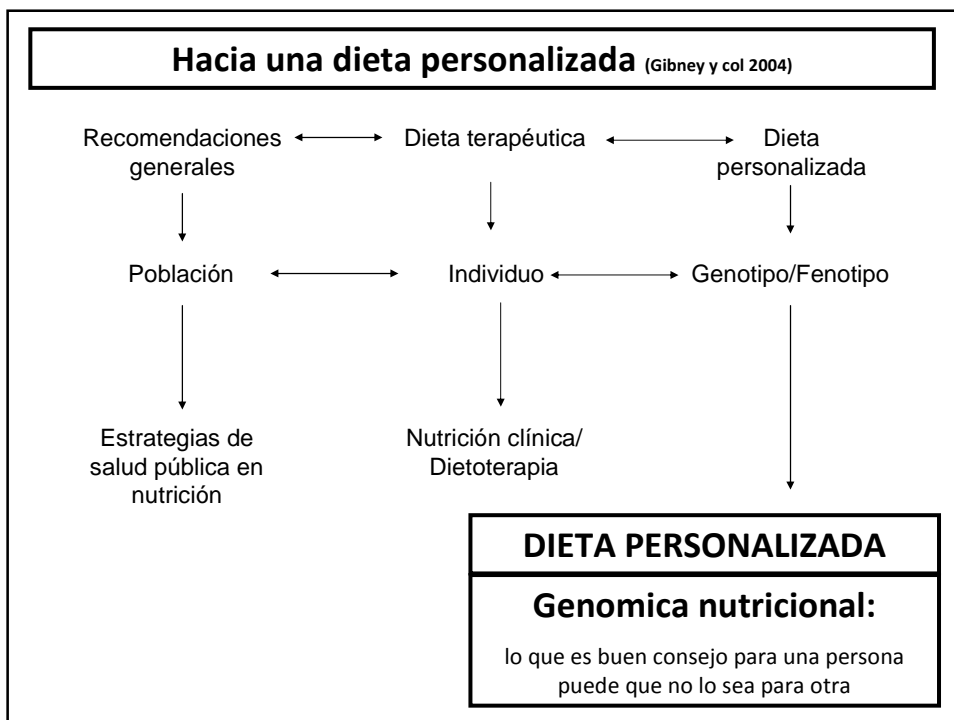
Hacia una dieta personalizada (Gibney y col 2004)

Recomendaciones generales

Dieta terapéutica

Dieta personalizada

Población

Individuo

Genotipo/Fenotipo

Estrategias de salud pública en nutrición

Nutrición clínica/ Dietoterapia

DIETA PERSONALIZADA

Genomica nutricional:

lo que es buen consejo para una persona puede que no lo sea para otra